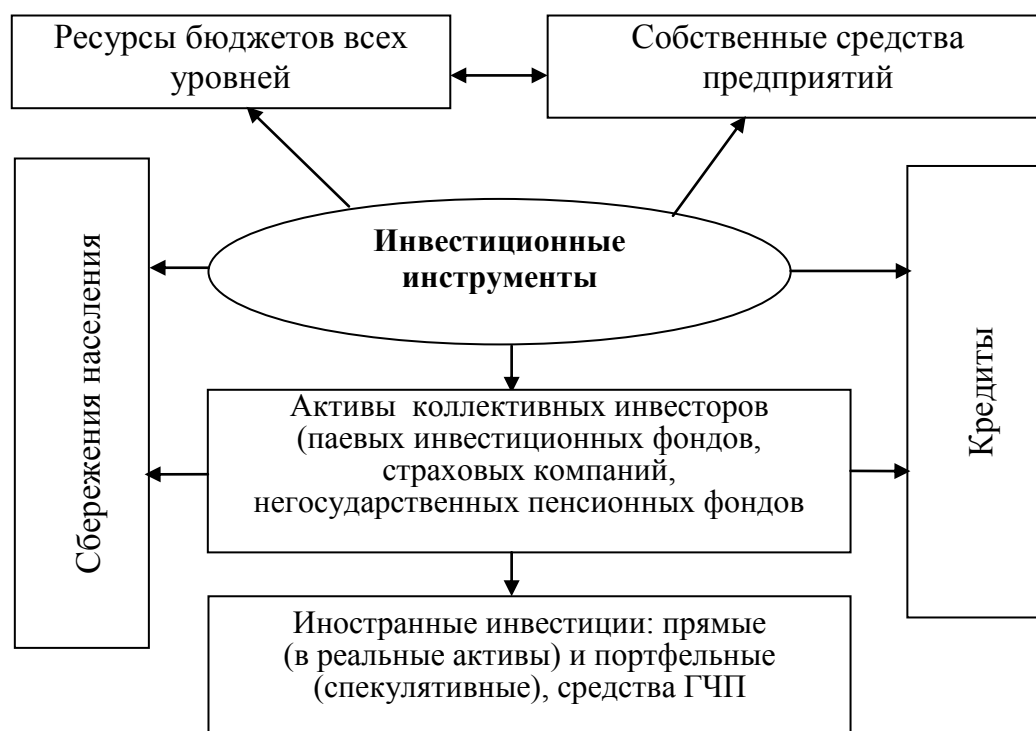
Ресурсы бюджетов всех уровней

Собственные средства предприятий

Сбережения населения

Инвестиционные инструменты

Кредиты

Активы коллективных инвесторов (паевых инвестиционных фондов, страховых компаний, негосударственных пенсионных фондов

Иностранные инвестиции: прямые (в реальные активы) и портфельные (спекулятивные), средства ГЧП